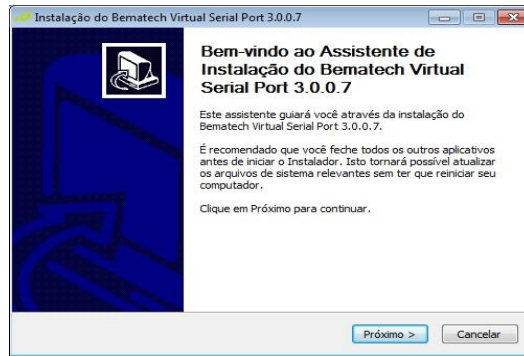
Instalação do Bematech Virtual Serial Port 3.0.0.7

Bem-vindo ao Assistente de Instalação do Bematech Virtual Serial Port 3.0.0.7

Este assistente guiará você através da instalação do Bematech Virtual Serial Port 3.0.0.7.

É recomendado que você feche todos os outros aplicativos antes de iniciar o Instalador. Isto tornará possível atualizar os arquivos de sistema relevantes sem ter que reiniciar seu computador.

Clique em Próximo para continuar.

Próximo >
Cancelar